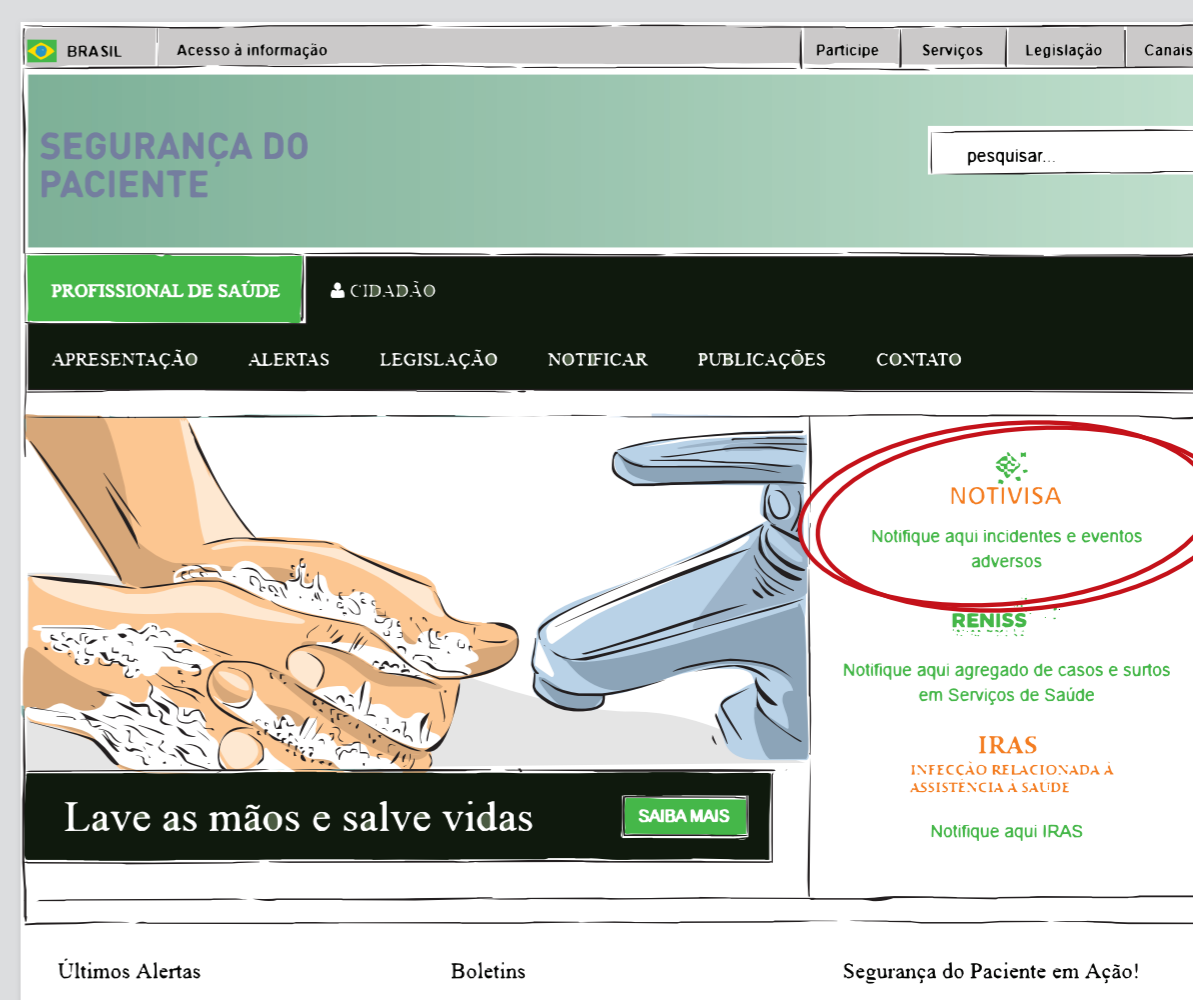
BRASIL Acesso à informação

Participe Serviços Legislação Canais

SEGURANÇA DO PACIENTE

pesquisar...

PROFISSIONAL DE SAÚDE CIDADÃO

APRESENTAÇÃO ALERTAS LEGISLAÇÃO NOTIFICAR PUBLICAÇÕES CONTATO

NOTIVISA

Notifique aqui incidentes e eventos adversos

RENISS

Notifique aqui agregado de casos e surtos em Serviços de Saúde

IRAS

INFECÇÃO RELACIONADA À ASSISTÊNCIA À SAÚDE

Notifique aqui IRAS

Lave as mãos e salve vidas

SAIBA MAIS

Últimos Alertas

Boletins

Segurança do Paciente em Ação!